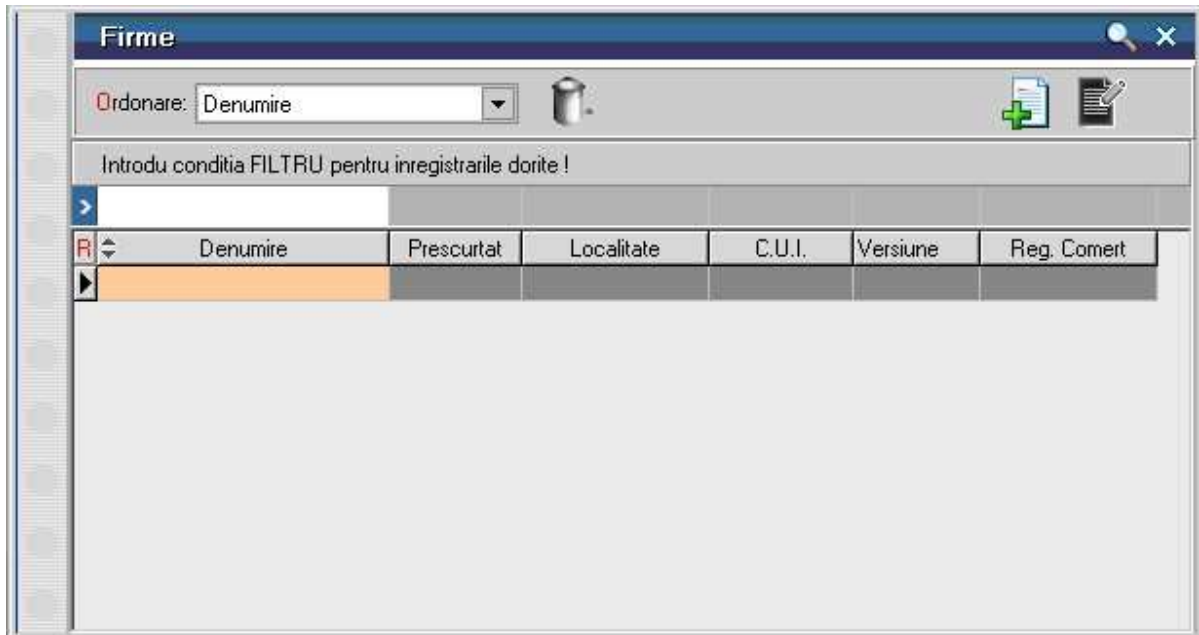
Firme

Ordonare: Denumire

Introdu conditia FILTRU pentru inregistrarile dorite !

| R | Denumire | Prescurtat | Localitate | C.U.I. | Versiune | Reg. Comert |
|---|---|---|---|---|---|---|
| | | | | | | |